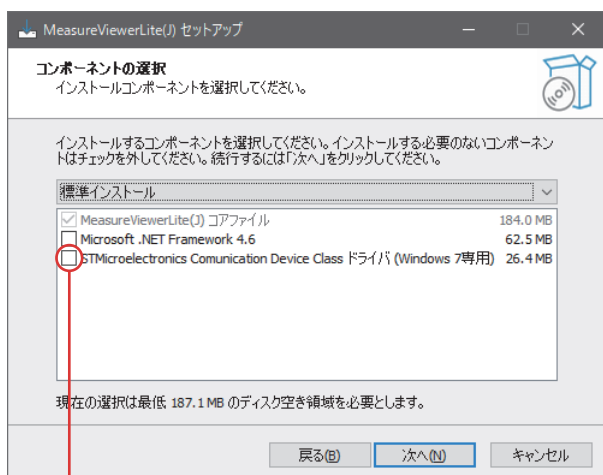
MeasureViewerLite(J) セットアップ

コンポーネントの選択
インストールコンポーネントを選択してください。

インストールするコンポーネントを選択してください。インストールする必要のないコンポーネントはチェックを外してください。続行するには「次へ」をクリックしてください。

標準インストール

| | | |
|---|---|---|
| ☑ | MeasureViewerLite(J) コアファイル | 184.0 MB |
| ☐ | Microsoft .NET Framework 4.6 | 62.5 MB |
| ☐ | STMicroelectronics Comunication Device Class ドライバ (Windows 7専用) | 26.4 MB |

現在の選択は最低 187.1 MB のディスク空き領域を必要とします。

戻る(B) 次へ(N) キャンセル